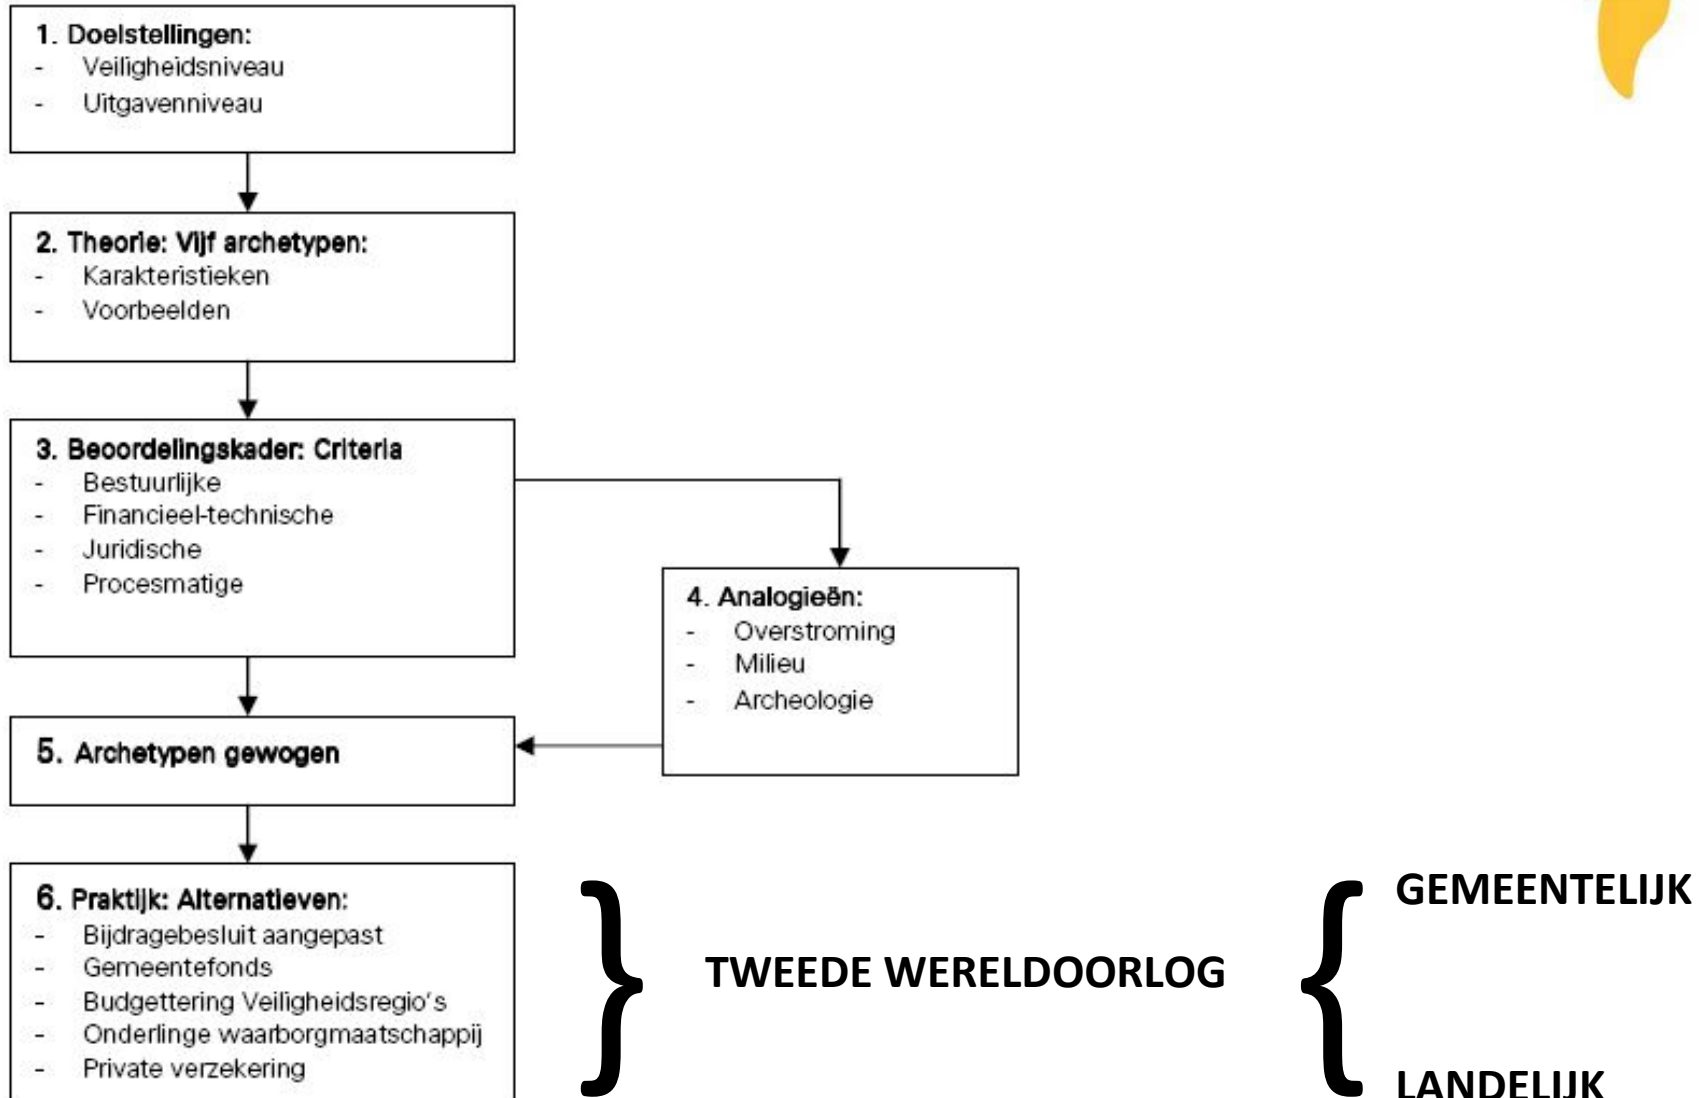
1. Doelstellingen:
- Veiligheidsniveau
- Uitgavenniveau

2. Theorie: Vijf archetypen:
- Karakteristieken
- Voorbeelden

3. Beoordelingskader: Criteria
- Bestuurlijke
- Financieel-technische
- Juridische
- Procesmatige

4. Analogieën:
- Overstroming
- Milieu
- Archeologie

5. Archetypen gewogen

6. Praktijk: Alternatieven:
- Bijdragebesluit aangepast
- Gemeentefonds
- Budgettering Veiligheidsregio's
- Onderlinge waarborgmaatschappij
- Private verzekering

TWEEDE WERELDOORLOG

GEMEENTELIJK

LANDELIJK